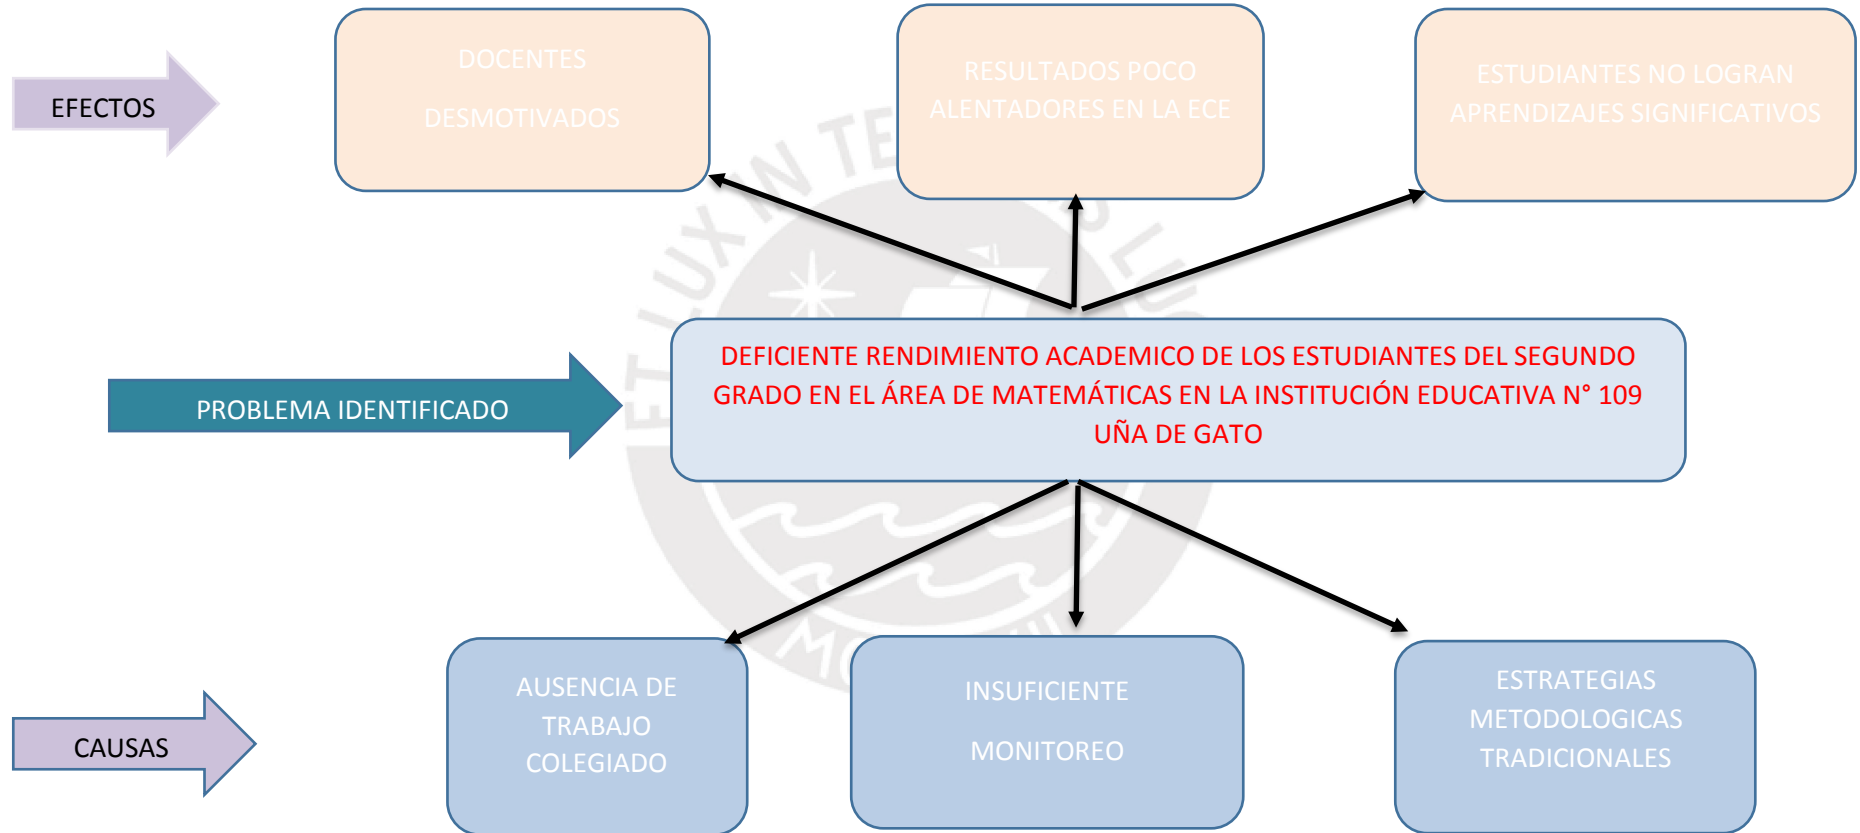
EFECTOS

DOCENTES

DESMOTIVADOS

RESULTADOS POCO ALENTADORES EN LA ECE

ESTUDIANTES NO LOGRAN APRENDIZAJES SIGNIFICATIVOS

PROBLEMA IDENTIFICADO

DEFICIENTE RENDIMIENTO ACADEMICO DE LOS ESTUDIANTES DEL SEGUNDO GRADO EN EL ÁREA DE MATEMÁTICAS EN LA INSTITUCIÓN EDUCATIVA N° 109 UÑA DE GATO

CAUSAS

AUSENCIA DE TRABAJO COLEGIADO

INSUFICIENTE

MONITOREO

ESTRATEGIAS METODOLOGICAS TRADICIONALES